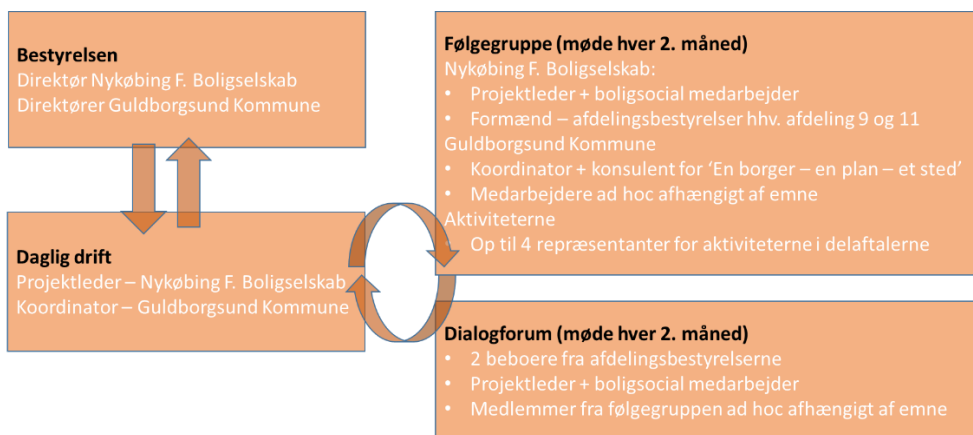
Bestyrelsen
Direktør Nykøbing F. Boligselskab
Direktører Guldborgsund Kommune

Daglig drift
Projektleder – Nykøbing F. Boligselskab
Koordinator – Guldborgsund Kommune

Følgegruppe (møde hver 2. måned)
Nykøbing F. Boligselskab:
• Projektleder + boligsocial medarbejder
• Formænd – afdelingsbestyrelser hhv. afdeling 9 og 11
Guldborgsund Kommune
• Koordinator + konsulent for 'En borger – en plan – et sted'
• Medarbejdere ad hoc afhængigt af emne
Aktiviteterne
• Op til 4 repræsentanter for aktiviteterne i delaftalerne

Dialogforum (møde hver 2. måned)
• 2 beboere fra afdelingsbestyrelserne
• Projektleder + boligsocial medarbejder
• Medlemmer fra følgegruppen ad hoc afhængigt af emne